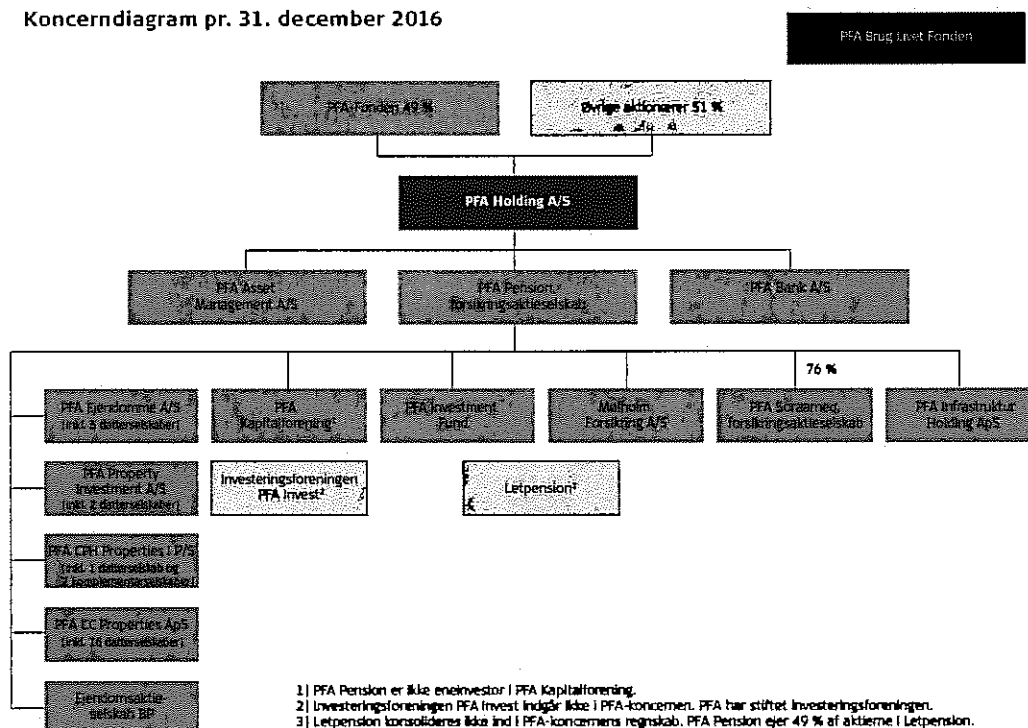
Koncerndiagram pr. 31. december 2016

PFA Brug Livet Fonden

PFA-Fonden 49 %

Øvrige aktionærer 51 %

PFA Holding A/S

PFA Asset Management A/S

PFA Pension, forsikringsaktieselskab

PFA Bank A/S

76 %

PFA Ejendomme A/S (inkl. 3 datterselskaber)

PFA Kapitalforening¹

PFA Investment Fund

Mølholm Forsikring A/S

PFA Soraarneq, forsikringsaktieselskab

PFA Infrastruktur Holding ApS

PFA Property Investment A/S (inkl. 2 datterselskaber)

Investeringsforeningen PFA Invest²

Letpension³

PFA CPH Properties I P/S (inkl. 1 datterselskab og 2 komplementarselskaber)

PFA LC Properties ApS (inkl. 16 datterselskaber)

Ejendomsaktieselskab BP

1) PFA Pension er ikke eneinvestor i PFA Kapitalforening.
2) Investeringsforeningen PFA Invest indgår ikke i PFA-koncernen. PFA har stiftet investeringsforeningen.
3) Letpension konsolideres ikke ind i PFA-koncernens regnskab. PFA Pension ejer 49 % af aktierne i Letpension.